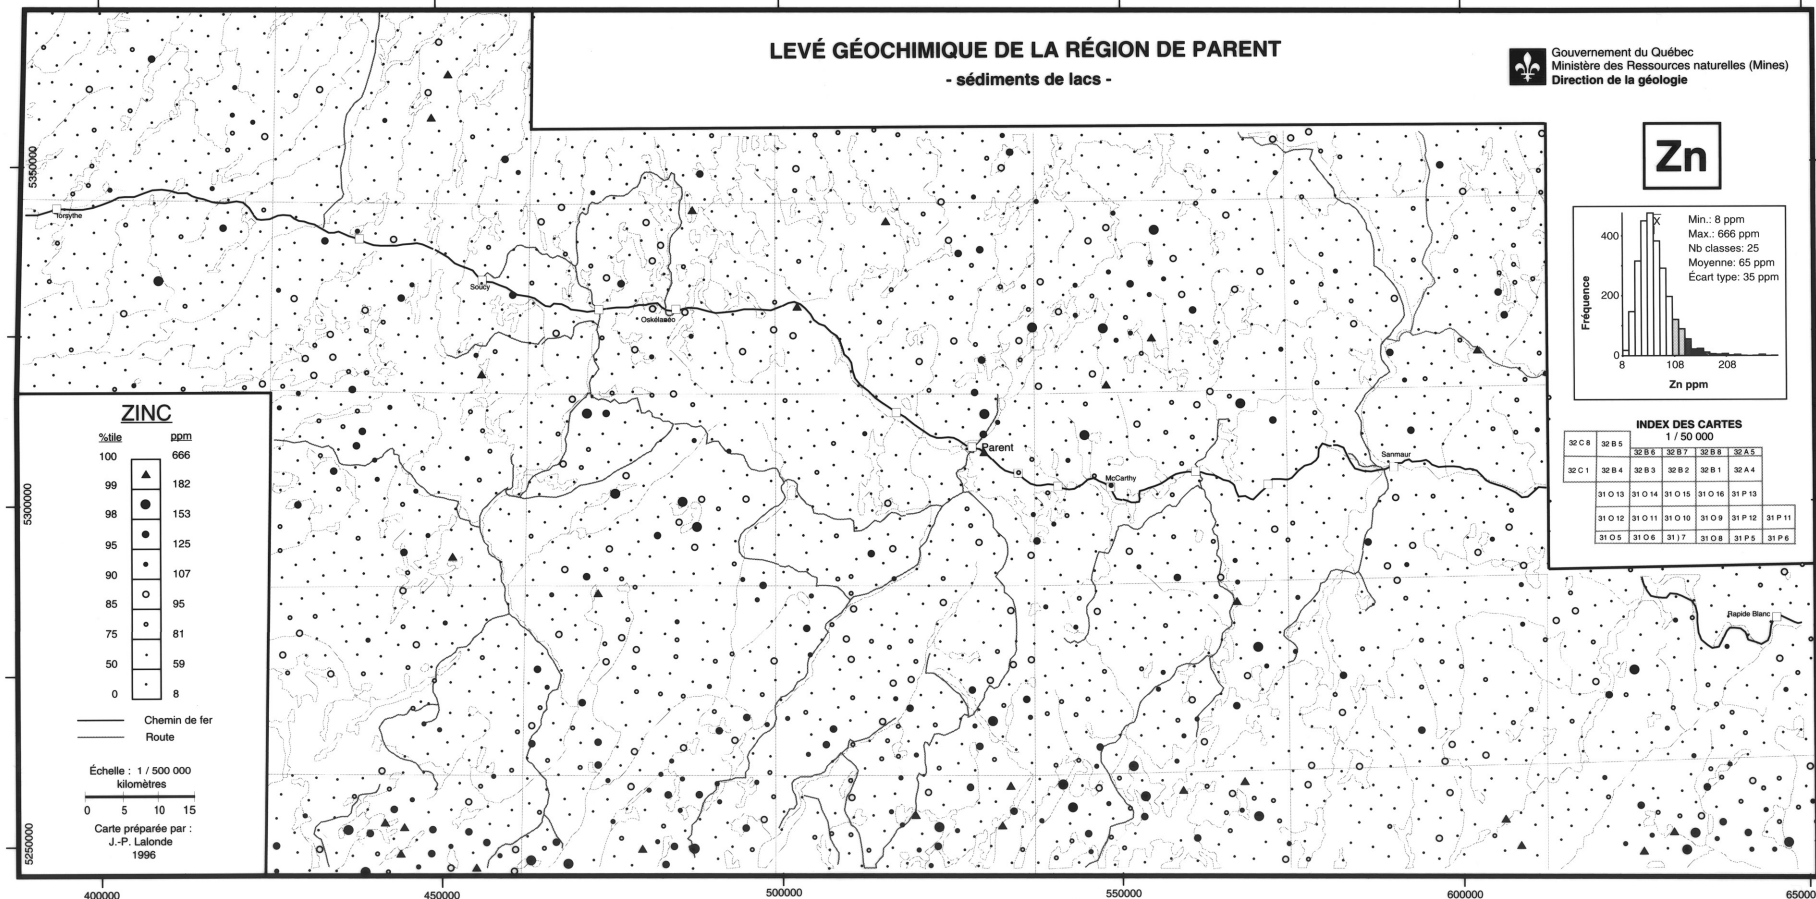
LEVÉ GÉOCHIMIQUE DE LA RÉGION DE PARENT
- sédiments de lacs -

Gouvernement du Québec
Ministère des Ressources naturelles (Mines)
Direction de la géologie

Zn

Min.: 8 ppm
Max.: 666 ppm
Nb classes: 25
Moyenne: 65 ppm
Écart type: 35 ppm

Fréquence
400
200
0
8
108
208
Zn ppm

INDEX DES CARTES
1 / 50 000

| 32 C 8 | 32 B 5 | | | | | |
|---|---|---|---|---|---|---|
| | | 32 B 6 | 32 B 7 | 32 B 8 | 32 A 5 | |
| 32 C 1 | 32 B 4 | 32 B 3 | 32 B 2 | 32 B 1 | 32 A 4 | |
| 31 O 13 | 31 O 14 | 31 O 15 | 31 O 16 | 31 P 13 | | |
| 31 O 12 | 31 O 11 | 31 O 10 | 31 O 9 | 31 P 12 | 31 P 11 | |
| 31 O 5 | 31 O 6 | 31 O 7 | 31 O 8 | 31 P 5 | 31 P 6 | |

ZINC
| %tile | ppm |
|---|---|
| 100 | 666 |
| 99 | 182 |
| 98 | 153 |
| 95 | 125 |
| 90 | 107 |
| 85 | 95 |
| 75 | 81 |
| 50 | 59 |
| 0 | 8 |

Chemin de fer
Route

Échelle : 1 / 500 000
kilomètres
0 5 10 15

Carte préparée par :
J.-P. Lalonde
1996

Forsythe
Soucy
Oskélanéo
Parent
McCarthy
Sanmaur
Rapide Blanc

5350000
5300000
5250000
400000
450000
500000
550000
600000
650000